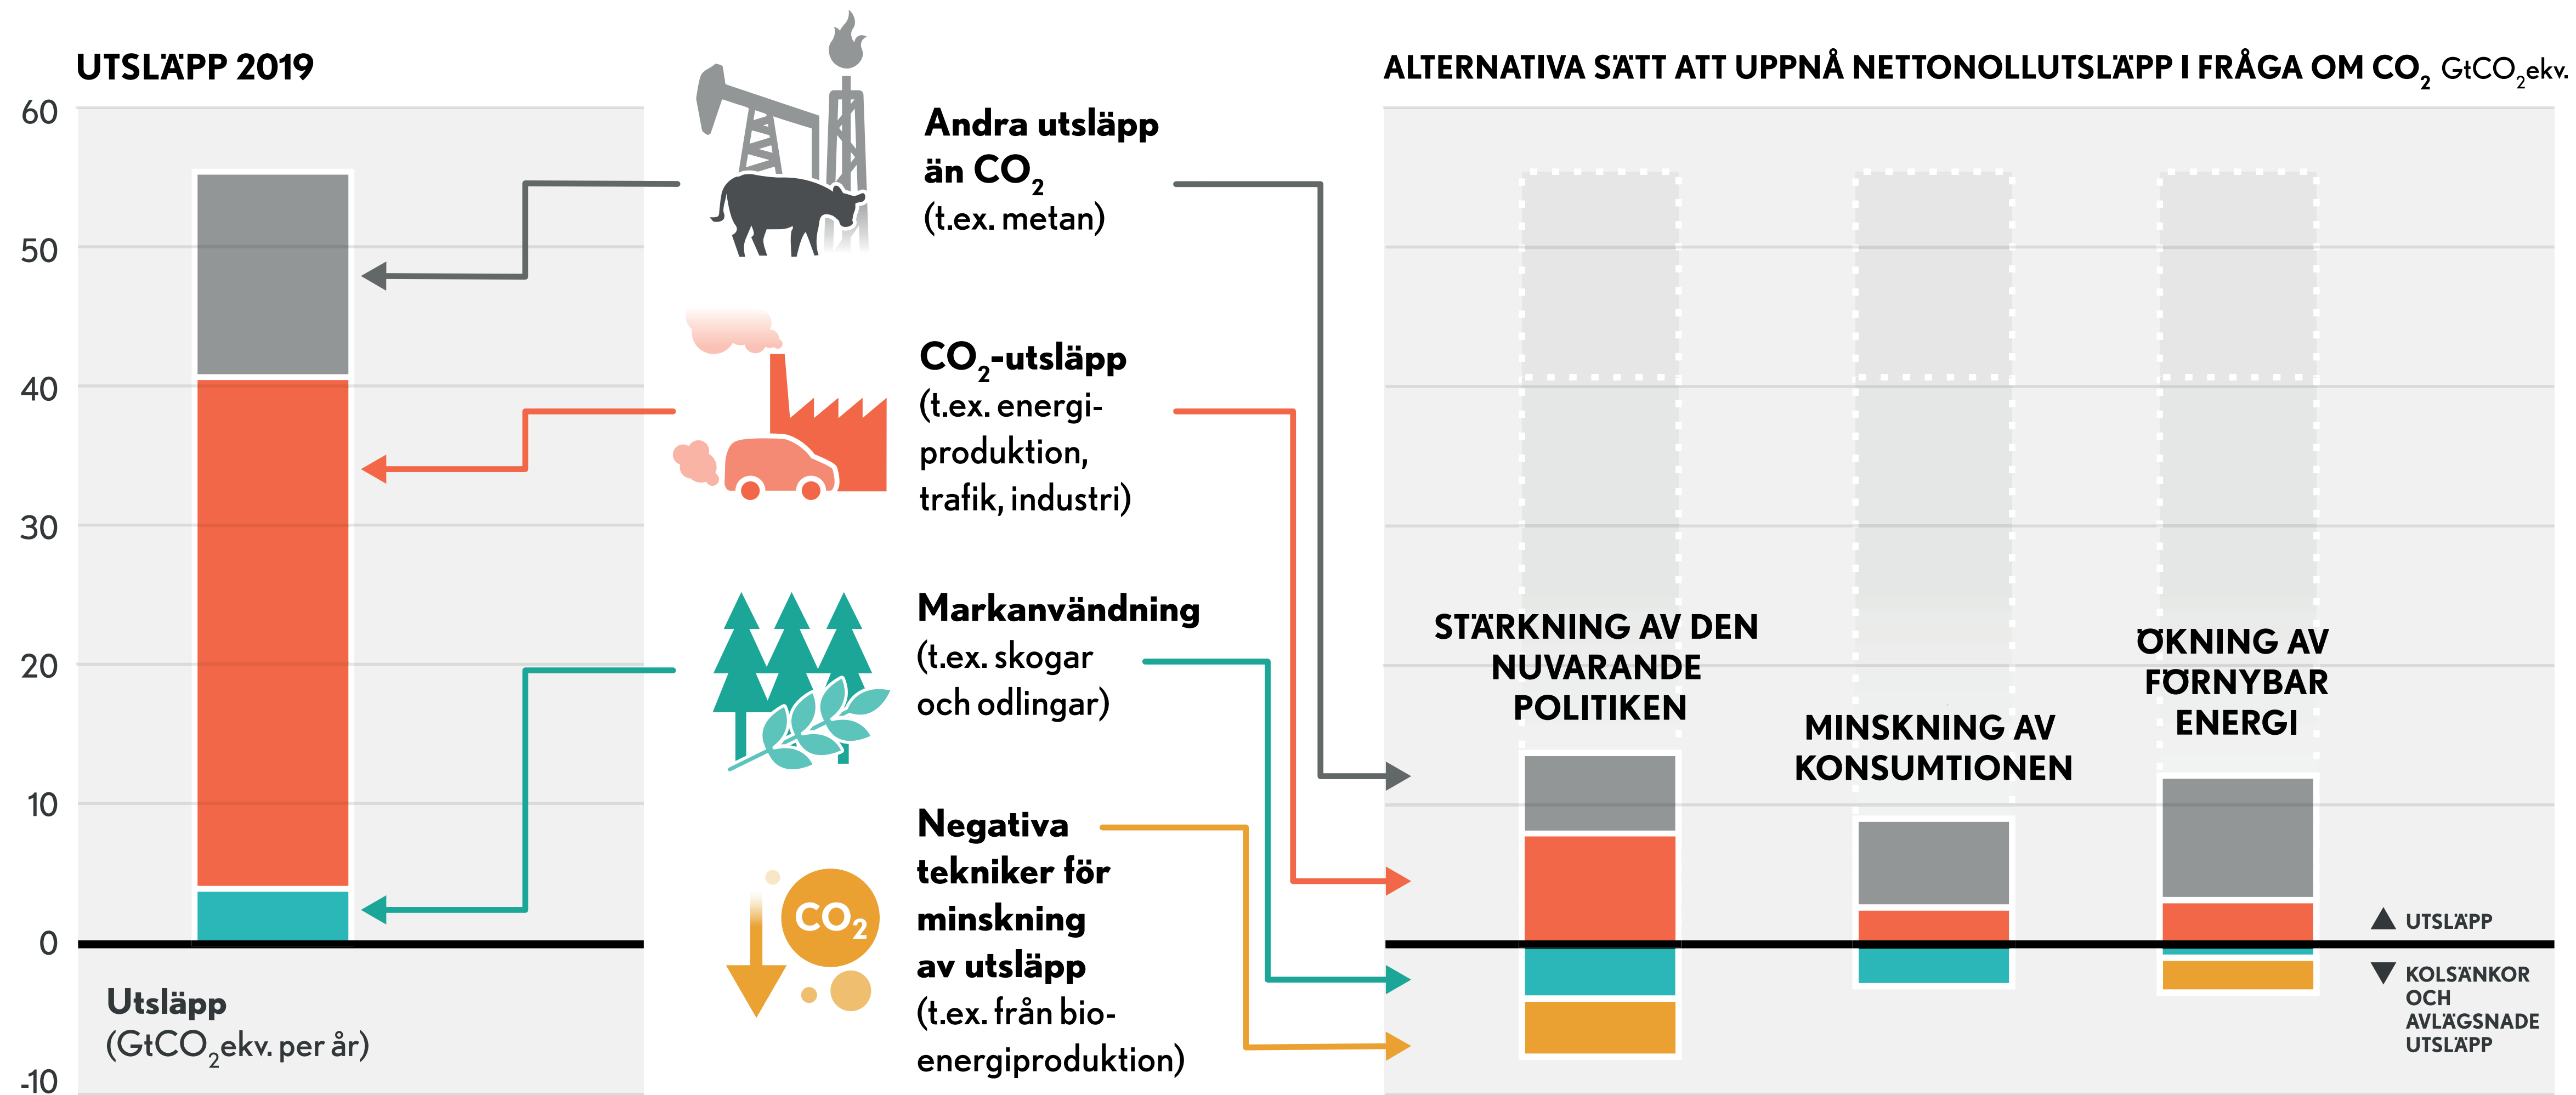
UTSLÄPP 2019

60
50
40
30
20
10
0
-10

Utsläpp
(GtCO$_2$ekv. per år)

Andra utsläpp än CO$_2$
(t.ex. metan)

CO$_2$-utsläpp
(t.ex. energiproduktion, trafik, industri)

Markanvändning
(t.ex. skogar och odlingar)

Negativa tekniker för minskning av utsläpp
(t.ex. från bioenergiproduktion)

CO$_2$

ALTERNATIVA SÄTT ATT UPPNÅ NETTONOLLUTSLÄPP I FRÅGA OM CO$_2$ GtCO$_2$ekv.

STÄRKNING AV DEN NUVARANDE POLITIKEN

MINSKNING AV KONSUMTIONEN

ÖKNING AV FÖRNYBAR ENERGI

▲ UTSLÄPP

▼ KOLSÄNKOR OCH AVLÄGSNADE UTSLÄPP